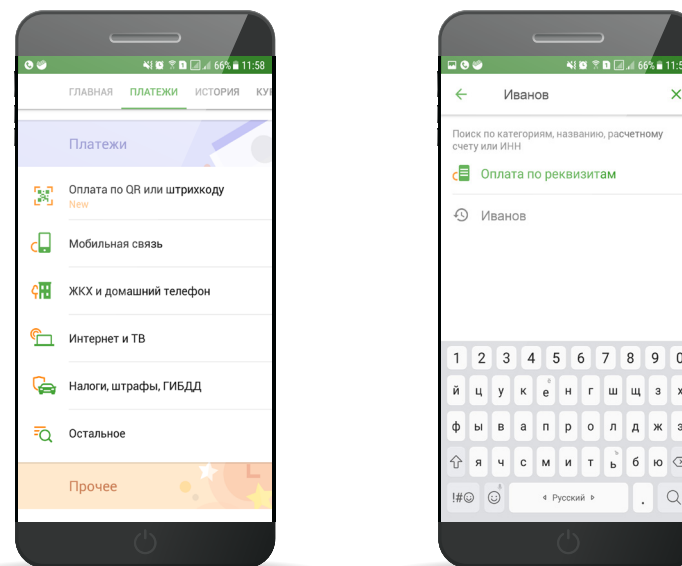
66% 11:58

ГЛАВНАЯ ПЛАТЕЖИ ИСТОРИЯ КУ

Платежи

Оплата по QR или штрихкоду
New

Мобильная связь

ЖКХ и домашний телефон

Интернет и ТВ

Налоги, штрафы, ГИБДД

Остальное

Прочее

66% 11:5

Иванов

Поиск по категориям, названию, расчетному счету или ИНН

Оплата по реквизитам

Иванов

1 2 3 4 5 6 7 8 9 0
й ц у к е н г ш щ з х
ф ы в а п р о л д ж э
я ч с м и т ь б ю
!#☺ Русский .